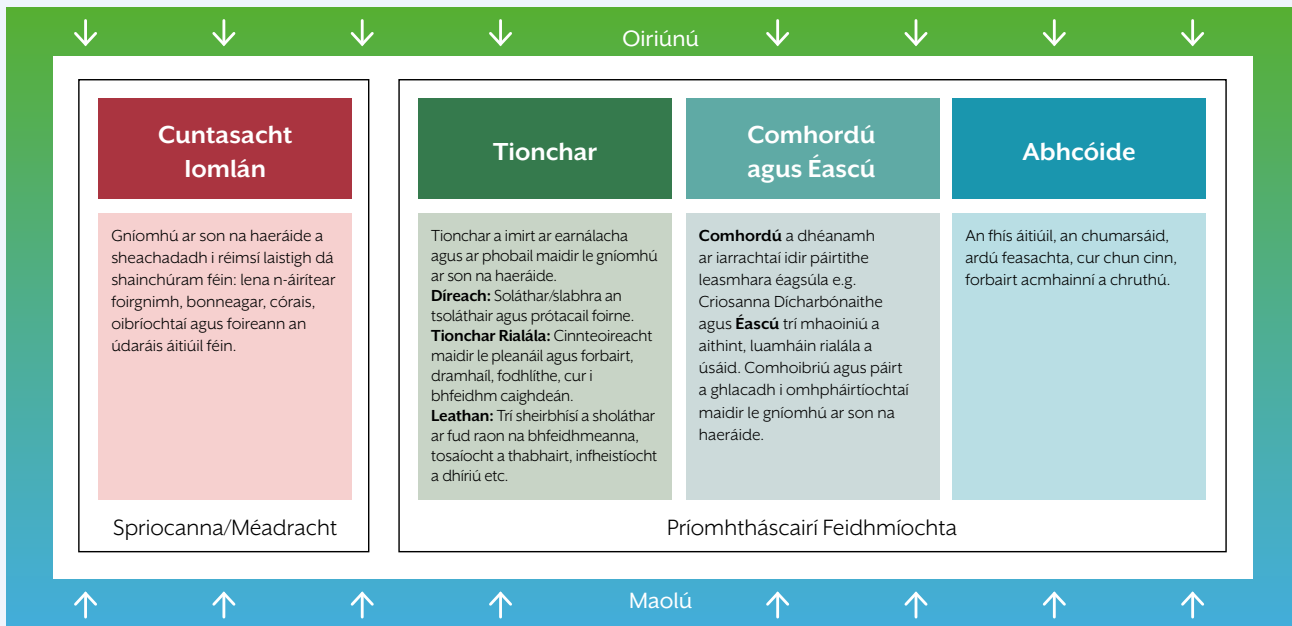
Oiriúnú

Cuntasacht Iomlán

Gníomhú ar son na haeráide a sheachadadh i réimsí laistigh dá shainchúram féin: lena n-áirítear foirgnimh, bonneagar, córais, oibríochtaí agus foireann an údaráis áitiúil féin.

Spriocanna/Méadracht

Tionchar

Tionchar a imirt ar earnálacha agus ar phobail maidir le gníomhú ar son na haeráide.
**Díreach:** Soláthar/slabhra an tsoláthair agus prótacail foirne.
**Tionchar Rialála:** Cinnteoireacht maidir le pleanáil agus forbairt, dramhaíl, fodhlíthe, cur i bhfeidhm caighdeán.
**Leathan:** Trí sheirbhísí a sholáthar ar fud raon na bhfeidhmeanna, tosaíocht a thabhairt, infheistíocht a dhíriú etc.

Comhordú agus Éascú

**Comhordú** a dhéanamh ar iarrachtaí idir páirtithe leasmhara éagsúla e.g. Criosanna Dícharbónaithe agus **Éascú** trí mhaoiniú a aithint, luamháin rialála a úsáid. Comhoibriú agus páirt a ghlacadh i omhpháirtíochtaí maidir le gníomhú ar son na haeráide.

Abhcóide

An fhís áitiúil, an chumarsáid, ardú feasachta, cur chun cinn, forbairt acmhainní a chruthú.

Príomhtháscairí Feidhmíochta

Maolú